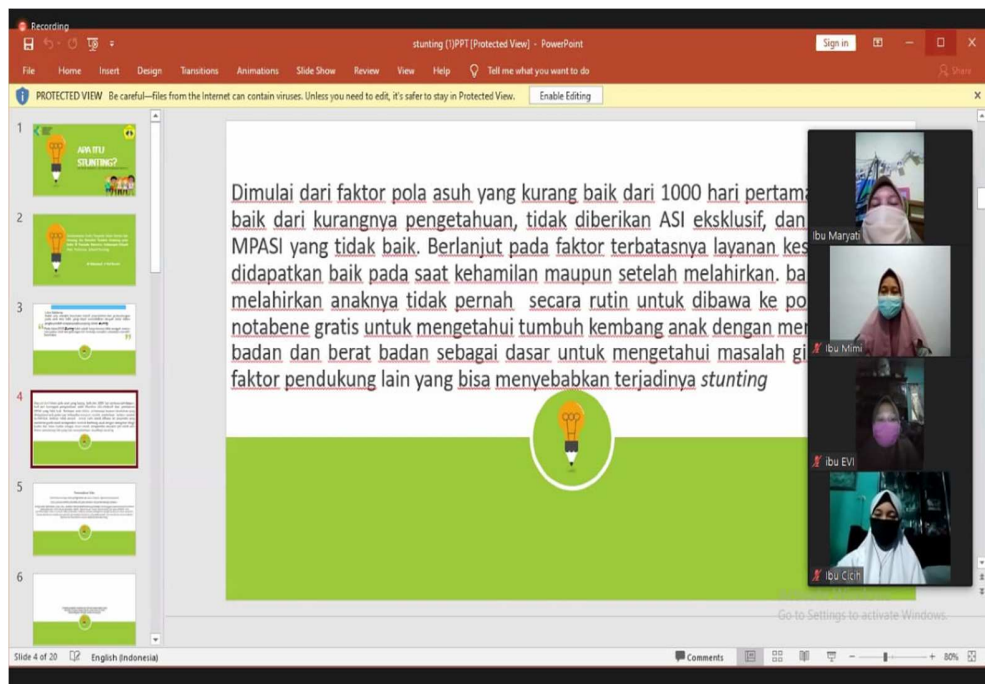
Recording

stunting (1)PPT [Protected View] - PowerPoint

Sign in

File Home Insert Design Transitions Animations Slide Show Review View Help Tell me what you want to do

Share

PROTECTED VIEW Be careful—files from the Internet can contain viruses. Unless you need to edit, it's safer to stay in Protected View.

Enable Editing

1

APA ITU STUNTING?

2

3

4

5

6

Dimulai dari faktor pola asuh yang kurang baik dari 1000 hari pertama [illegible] baik dari kurangnya pengetahuan, tidak diberikan ASI eksklusif, dan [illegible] MPASI yang tidak baik. Berlanjut pada faktor terbatasnya layanan kes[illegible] didapatkan baik pada saat kehamilan maupun setelah melahirkan. ba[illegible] melahirkan anaknya tidak pernah secara rutin untuk dibawa ke po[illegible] notabene gratis untuk mengetahui tumbuh kembang anak dengan me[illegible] badan dan berat badan sebagai dasar untuk mengetahui masalah gi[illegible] faktor pendukung lain yang bisa menyebabkan terjadinya stunting

Ibu Maryati

Ibu Mimi

Ibu EVI

Ibu Cicih

Go to Settings to activate Windows.

Slide 4 of 20 English (Indonesia) Comments 80%